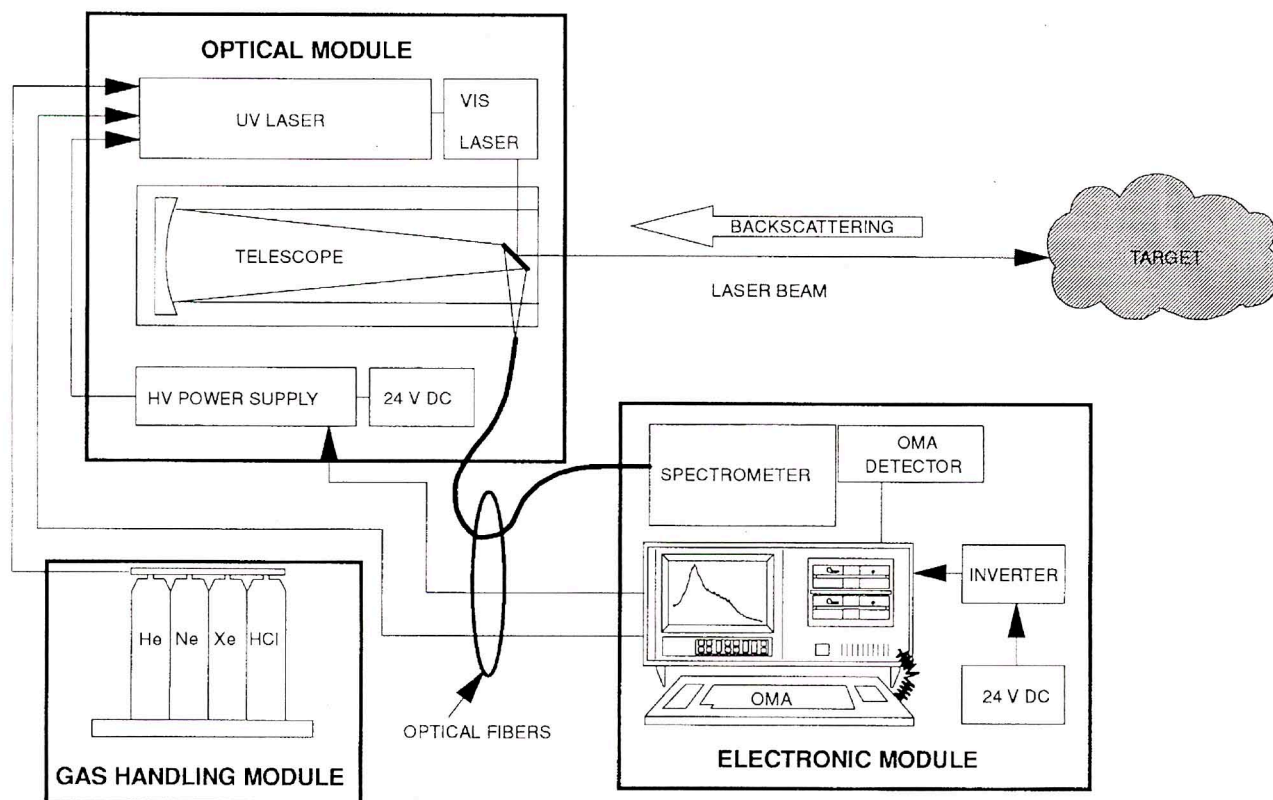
OPTICAL MODULE

UV LASER

VIS LASER

TELESCOPE

BACKSCATTERING

TARGET

LASER BEAM

HV POWER SUPPLY

24 V DC

SPECTROMETER

OMA DETECTOR

INVERTER

He Ne Xe HCl

88088008

OMA

24 V DC

OPTICAL FIBERS

GAS HANDLING MODULE

ELECTRONIC MODULE